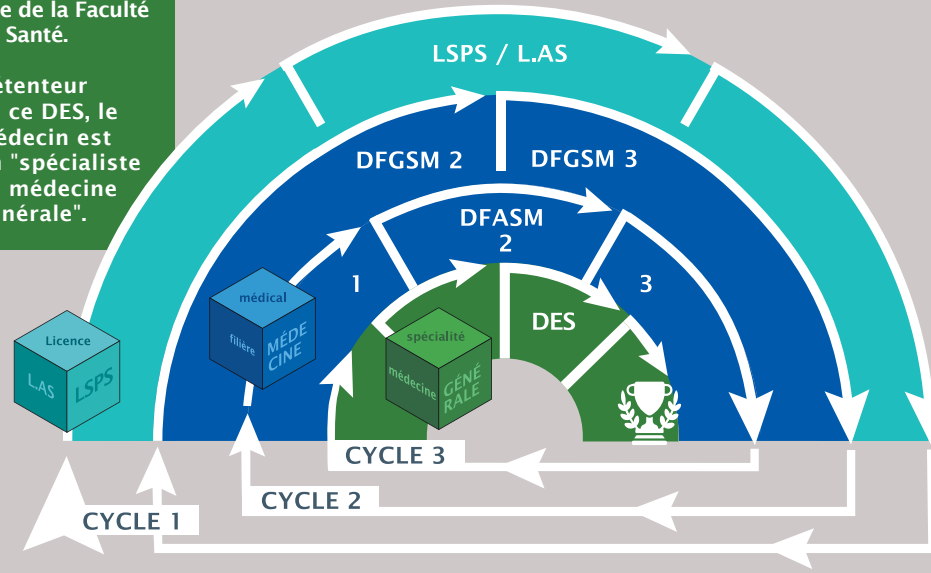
e de la Faculté
Santé.

étenteur
ce DES, le
édecin est
"spécialiste
médecine
nérale".

LSPS / L.AS

DFGSM 2

DFGSM 3

DFASM
2

1

3

DES

Licence
L.AS
LSPS

médical
filière
MÉDECINE

spécialité
médecine
GÉNÉRALE

CYCLE 3

CYCLE 2

CYCLE 1